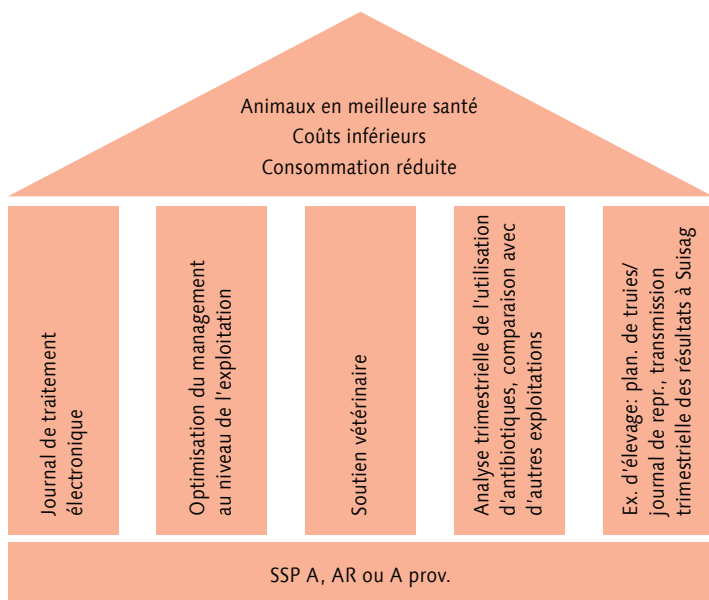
Animaux en meilleure santé
Coûts inférieurs
Consommation réduite

Journal de traitement électronique

Optimisation du management au niveau de l'exploitation

Soutien vétérinaire

Analyse trimestrielle de l'utilisation d'antibiotiques, comparaison avec d'autres exploitations

Ex. d'élevage: plan. de truies/ journal de repr., transmission trimestrielle des résultats à Suisag

SSP A, AR ou A prov.